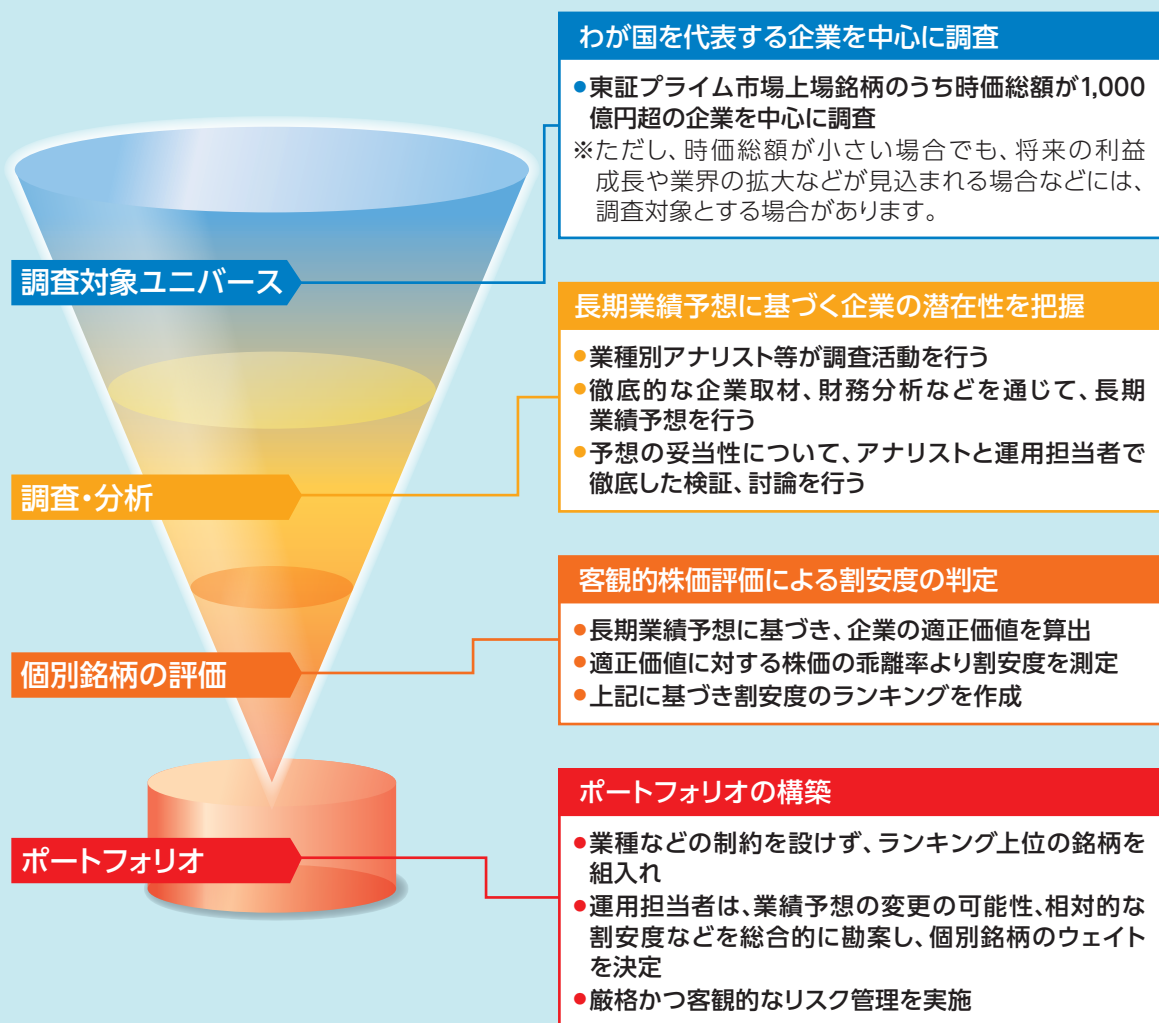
調査対象ユニバース

わが国を代表する企業を中心に調査

●東証プライム市場上場銘柄のうち時価総額が1,000億円超の企業を中心に調査
※ただし、時価総額が小さい場合でも、将来の利益成長や業界の拡大などが見込まれる場合などには、調査対象とする場合があります。

調査・分析

長期業績予想に基づく企業の潜在性を把握

●業種別アナリスト等が調査活動を行う
●徹底的な企業取材、財務分析などを通じて、長期業績予想を行う
●予想の妥当性について、アナリストと運用担当者で徹底した検証、討論を行う

個別銘柄の評価

客観的株価評価による割安度の判定

●長期業績予想に基づき、企業の適正価値を算出
●適正価値に対する株価の乖離率より割安度を測定
●上記に基づき割安度のランキングを作成

ポートフォリオ

ポートフォリオの構築

●業種などの制約を設けず、ランキング上位の銘柄を組入れ
●運用担当者は、業績予想の変更の可能性、相対的な割安度などを総合的に勘案し、個別銘柄のウェイトを決定
●厳格かつ客観的なリスク管理を実施